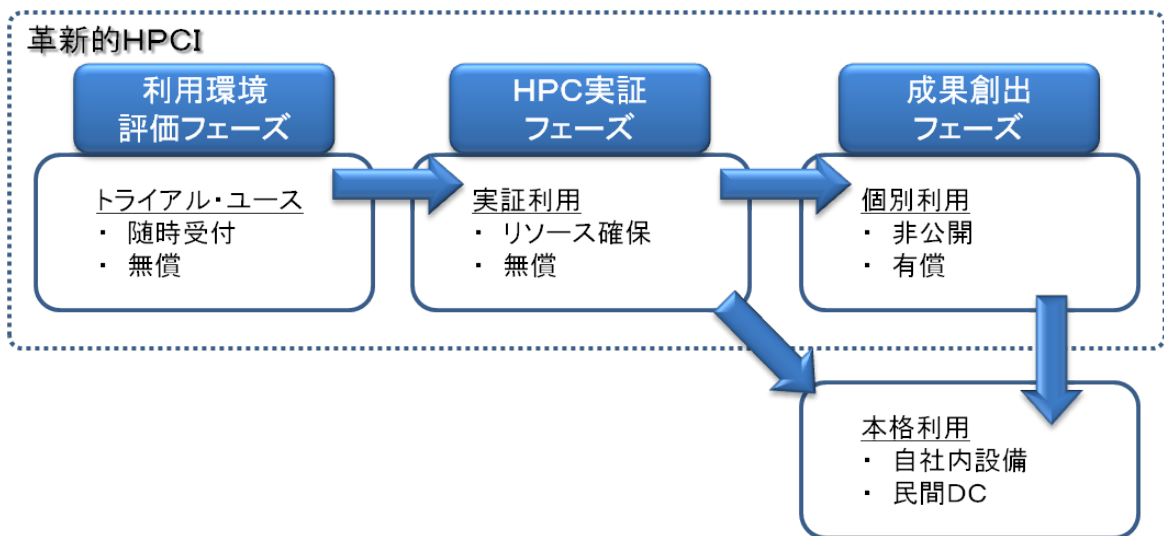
革新的HPCI

利用環境
評価フェーズ

トライアル・ユース
・ 随時受付
・ 無償

HPC実証
フェーズ

実証利用
・ リソース確保
・ 無償

成果創出
フェーズ

個別利用
・ 非公開
・ 有償

本格利用
・ 自社内設備
・ 民間DC